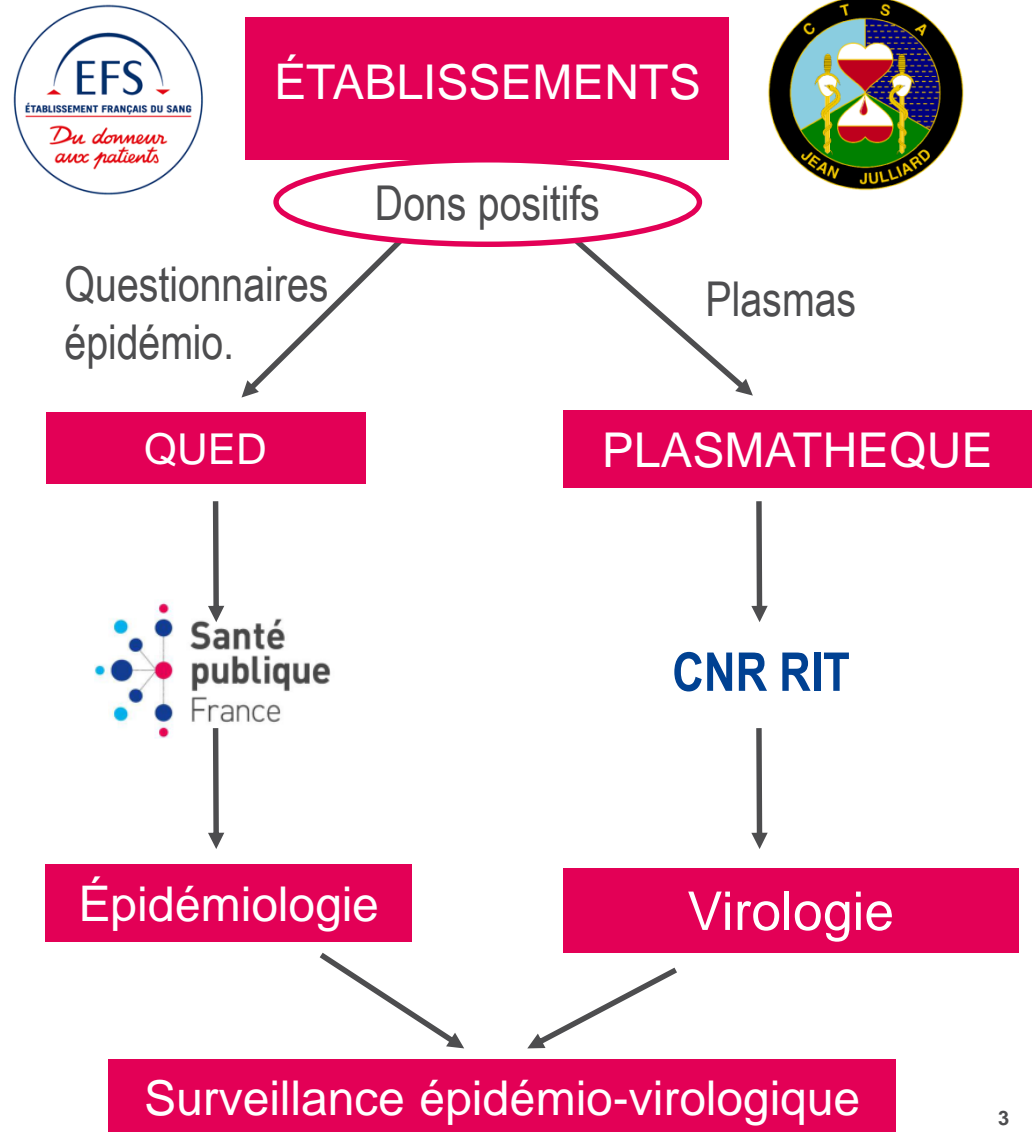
EFS
ÉTABLISSEMENT FRANÇAIS DU SANG
Du donneur aux patients

ÉTABLISSEMENTS

C T S A
JEAN JULLIARD

Dons positifs

Questionnaires épidémio.

Plasmas

QUED

PLASMATHEQUE

Santé publique France

CNR RIT

Épidémiologie

Virologie

Surveillance épidémio-virologique

3